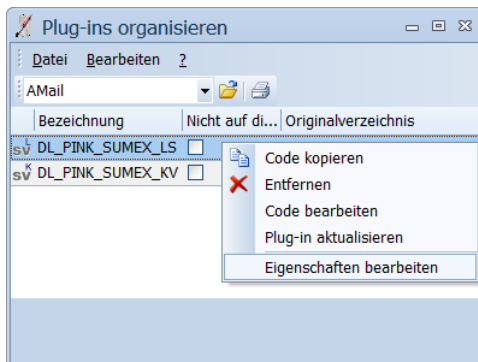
Plug-ins organisieren

Datei Bearbeiten ?

AMail

| Bezeichnung | Nicht auf di... | Originalverzeichnis |
|---|---|---|
| DL_PINK_SUMEX_LS | | |
| DL_PINK_SUMEX_KV | | |

Code kopieren
Entfernen
Code bearbeiten
Plug-in aktualisieren
Eigenschaften bearbeiten